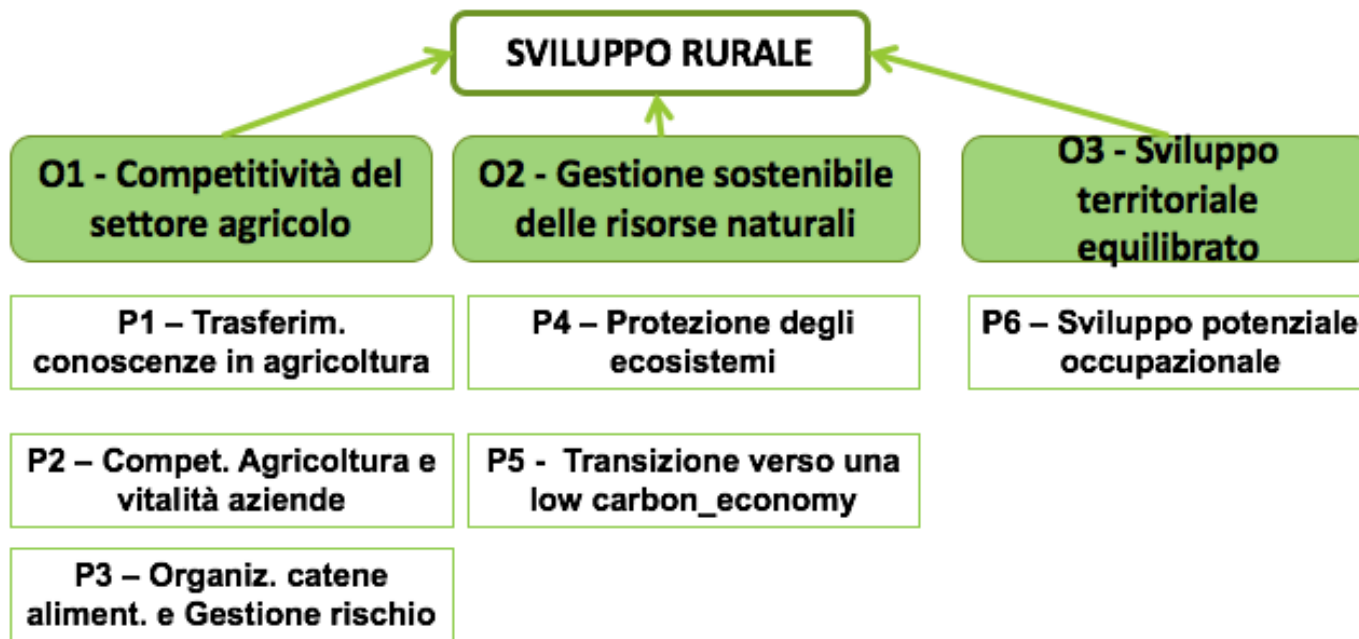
SVILUPPO RURALE

O1 - Competitività del settore agricolo

O2 - Gestione sostenibile delle risorse naturali

O3 - Sviluppo territoriale equilibrato

P1 – Trasferim. conoscenze in agricoltura

P4 – Protezione degli ecosistemi

P6 – Sviluppo potenziale occupazionale

P2 – Compet. Agricoltura e vitalità aziende

P5 - Transizione verso una low carbon_economy

P3 – Organiz. catene aliment. e Gestione rischio